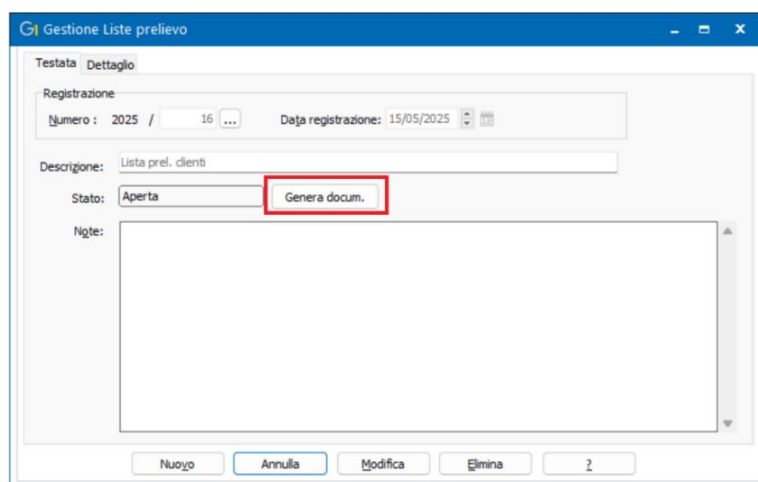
Gestione Liste prelievo

Testata Dettaglio

Registrazione

Numero : 2025 / 16 ...

Data registrazione: 15/05/2025

Descrizione: Lista prel. clienti

Stato: Aperta

Genera docum.

Note:

Nuovo Annulla Modifica Elimina ?